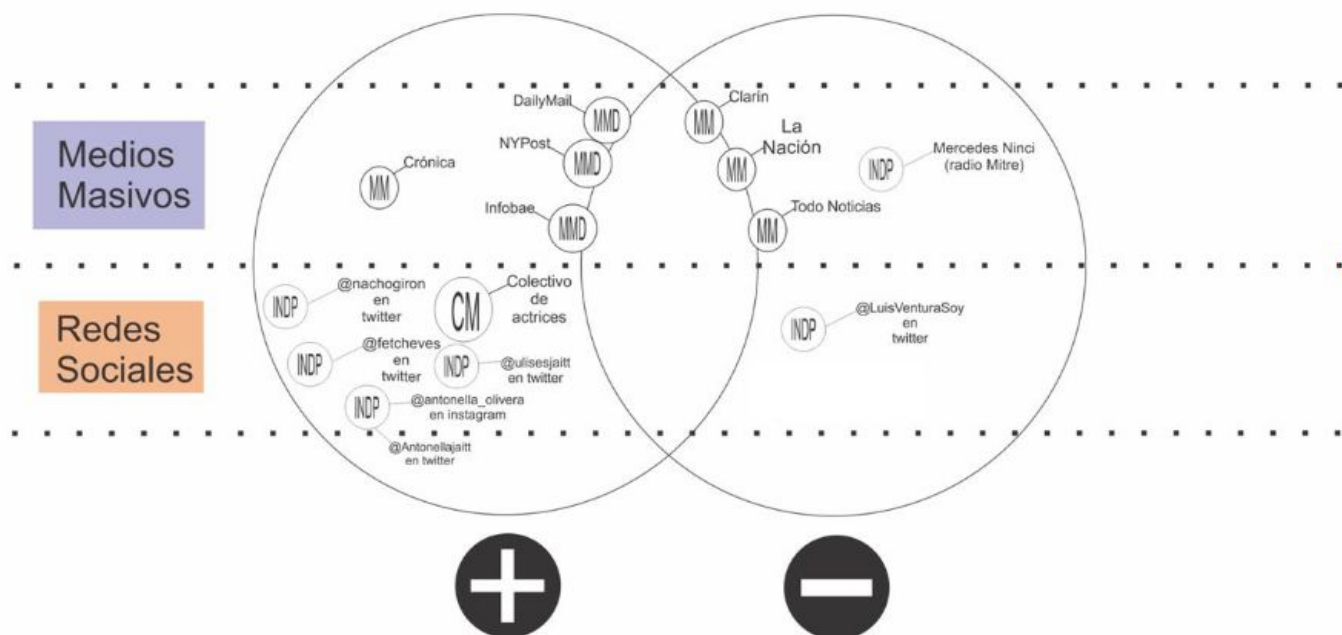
Medios Masivos

Redes Sociales

DailyMail MMD

NYPost MMD

Crónica MM

Infobae MMD

Clarín MM

La Nación MM

Todo Noticias MM

INDP Mercedes Ninci (radio Mitre)

INDP @nachogiron en twitter

CM Colectivo de actrices

INDP @fetcheves en twitter

INDP @ulisesjaitt en twitter

INDP @antonella_olivera en instagram

@Antonellajaitt en twitter

INDP @LuisVenturaSoy en twitter